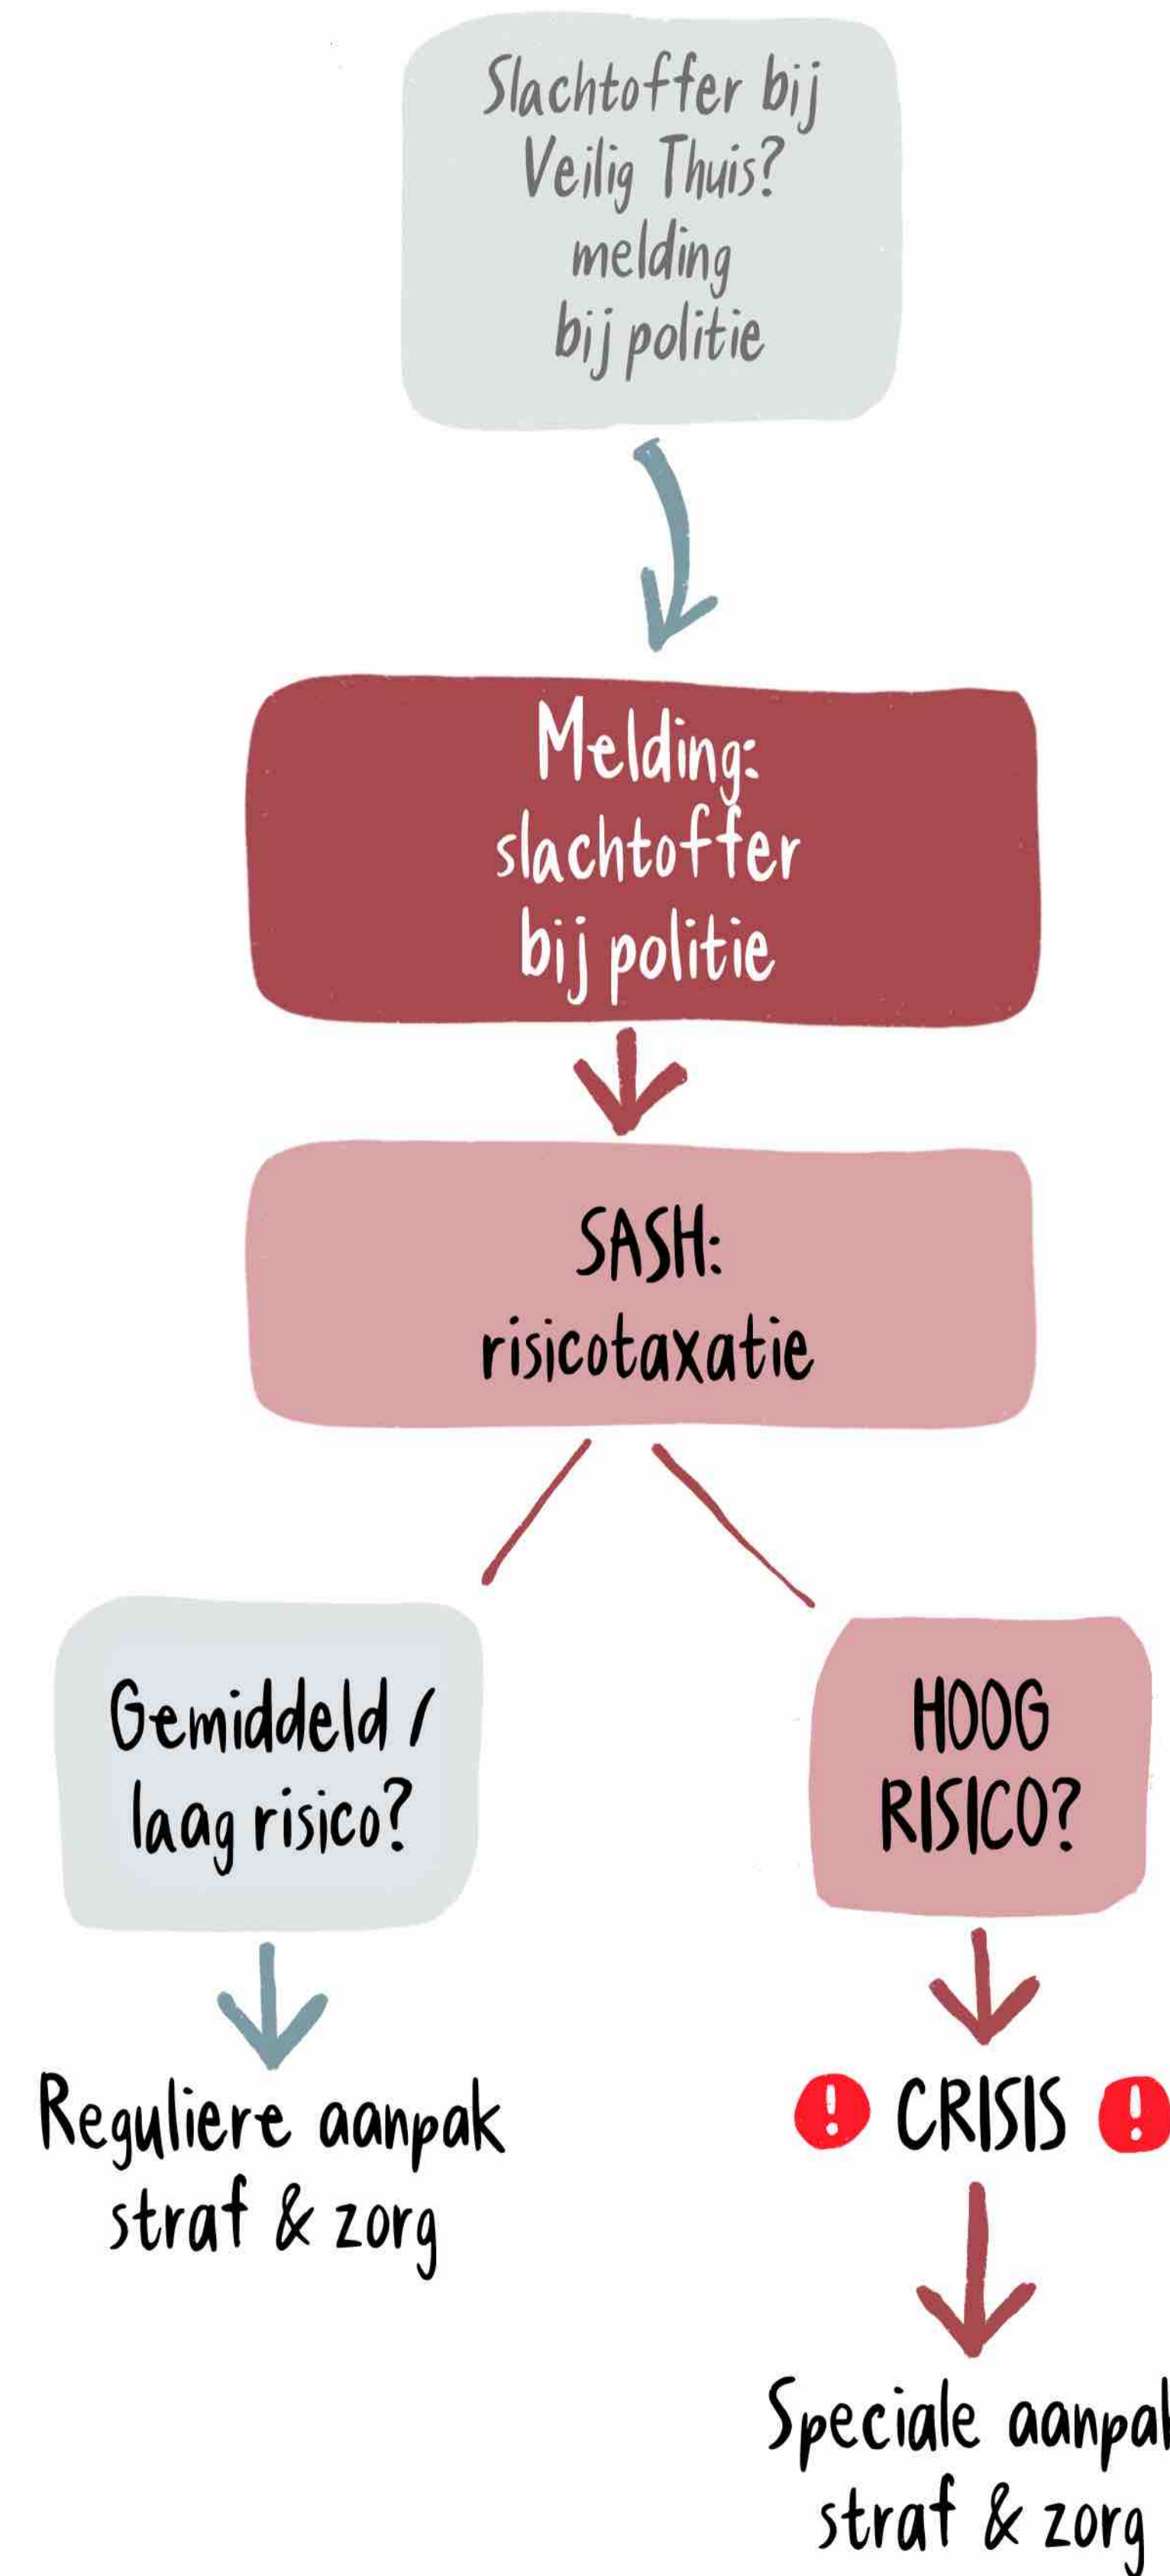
Slachtoffer bij Veilig Thuis? melding bij politie

Melding: slachtoffer bij politie

SASH: risicotaxatie

Gemiddeld / laag risico?

HOOG RISICO?

Reguliere aanpak straf & zorg

! CRISIS !

Speciale aanpa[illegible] straf & zorg